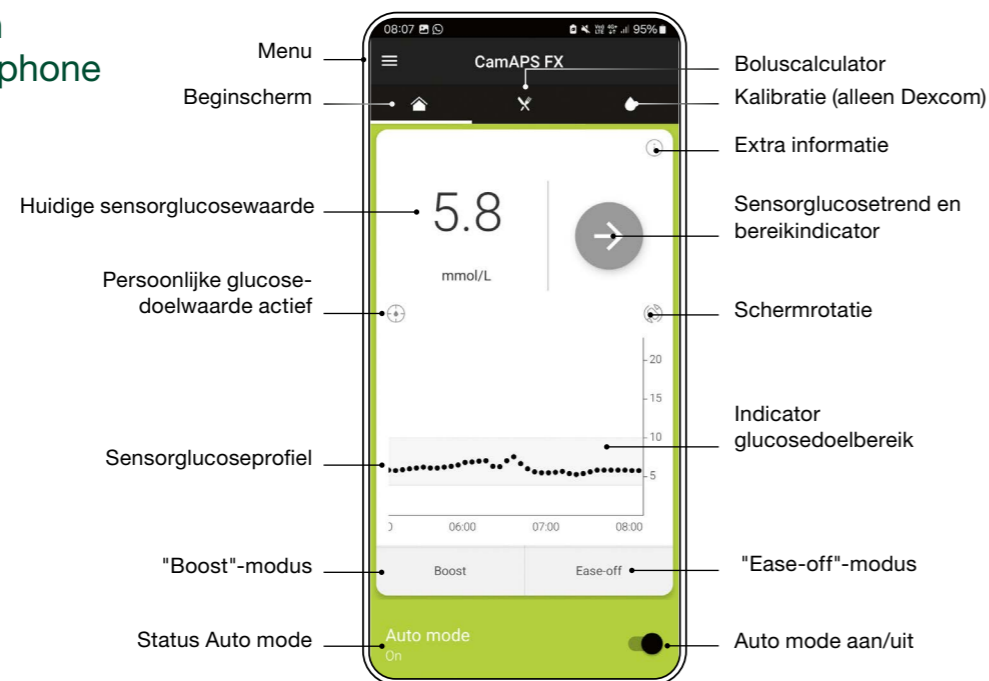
n
phone

Menu

Beginscherm

Huidige sensorglucosewaarde

Persoonlijke glucosedoelwaarde actief

Sensorglucoseprofiel

"Boost"-modus

Status Auto mode

08:07 95%

CamAPS FX

5.8

mmol/L

20
15
10
5

0 06:00 07:00 08:00

Boost

Ease-off

Auto mode
On

Boluscalculator

Kalibratie (alleen Dexcom)

Extra informatie

Sensorglucosetrend en bereikindicator

Schermrotatie

Indicator glucosedoelbereik

"Ease-off"-modus

Auto mode aan/uit